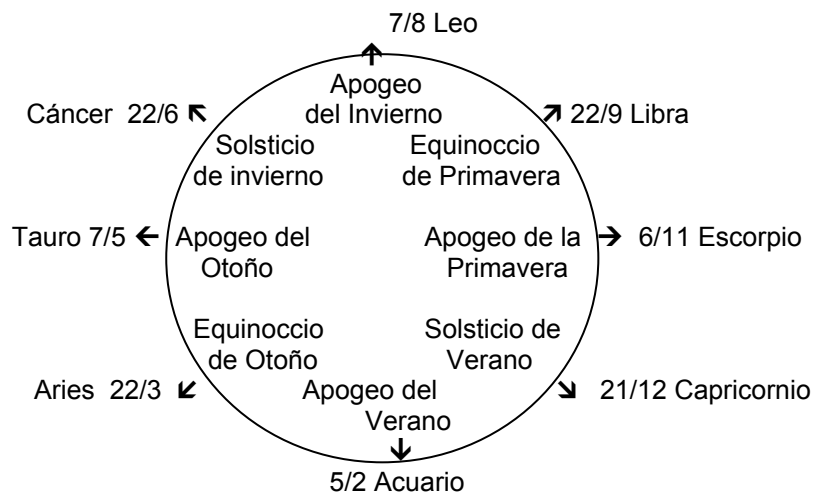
7/8 Leo

Apogeo del Invierno

Cáncer 22/6

22/9 Libra

Solsticio de invierno

Equinoccio de Primavera

Tauro 7/5

Apogeo del Otoño

Apogeo de la Primavera

6/11 Escorpio

Equinoccio de Otoño

Solsticio de Verano

Aries 22/3

Apogeo del Verano

21/12 Capricornio

5/2 Acuario